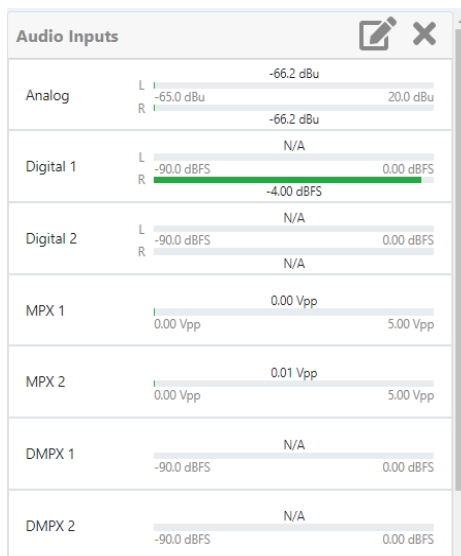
Audio Inputs

Analog
-66.2 dBu
L
R
-65.0 dBu 20.0 dBu
-66.2 dBu

Digital 1
N/A
L
-90.0 dBFS 0.00 dBFS
R
-4.00 dBFS

Digital 2
N/A
L
-90.0 dBFS 0.00 dBFS
R
N/A

MPX 1
0.00 Vpp
0.00 Vpp 5.00 Vpp

MPX 2
0.01 Vpp
0.00 Vpp 5.00 Vpp

DMPX 1
N/A
-90.0 dBFS 0.00 dBFS

DMPX 2
N/A
-90.0 dBFS 0.00 dBFS